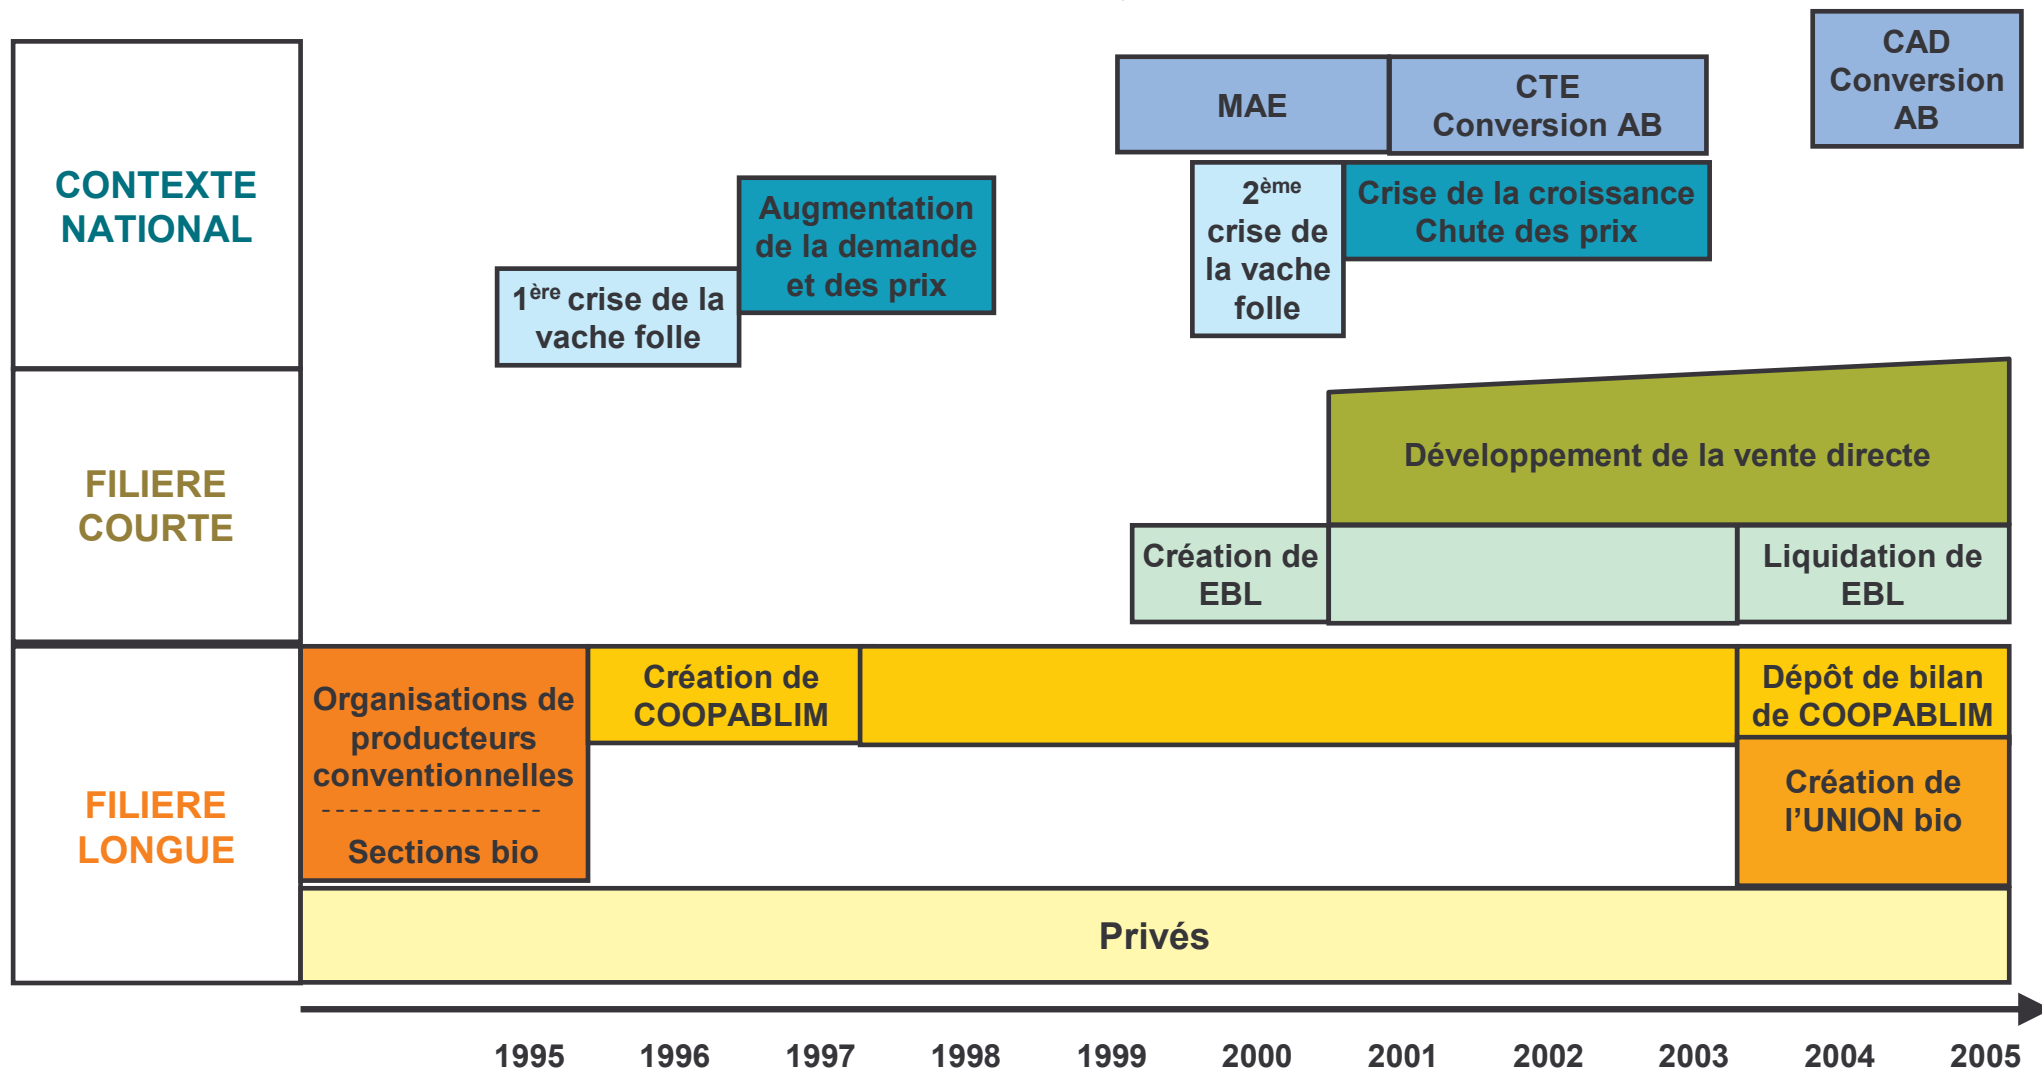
CONTEXTE NATIONAL

FILIERE COURTE

FILIERE LONGUE

CAD Conversion AB

MAE

CTE Conversion AB

$2^{ème}$ crise de la vache folle

Crise de la croissance Chute des prix

Augmentation de la demande et des prix

$1^{ère}$ crise de la vache folle

Développement de la vente directe

Création de EBL

Liquidation de EBL

Organisations de producteurs conventionnelles
----------------
Sections bio

Création de COOPABLIM

Dépôt de bilan de COOPABLIM

Création de l'UNION bio

Privés

1995 1996 1997 1998 1999 2000 2001 2002 2003 2004 2005